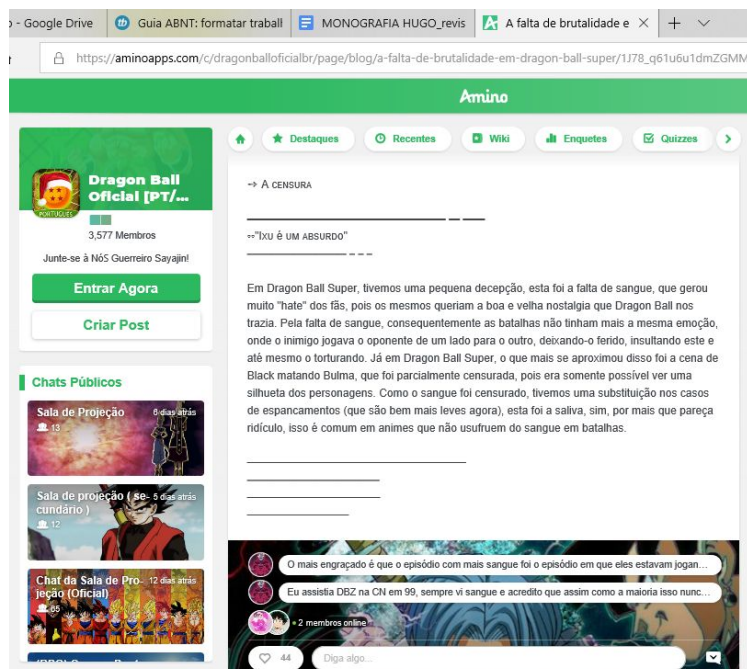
- Google Drive | Guia ABNT: formatar traball | MONOGRAFIA HUGO_revis | A falta de brutalidade e ×

https://aminoapps.com/c/dragonballoficialbr/page/blog/a-falta-de-brutalidade-em-dragon-ball-super/1J78_q61u6u1dmZGMM

Amino

Dragon Ball Oficial [PT/...

PORTUGUÊS

3,577 Membros

Junte-se à NóS Guerreiro Sayajin!

Entrar Agora

Criar Post

Chats Públicos

Sala de Projeção 6 dias atrás
13

Sala de projeção ( secundário ) 5 dias atrás
12

Chat da Sala de Projeção (Oficial) 12 dias atrás
65

Destaques | Recentes | Wiki | Enquetes | Quizzes

⇢ A censura

⋄"Ixu é um absurdo"

Em Dragon Ball Super, tivemos uma pequena decepção, esta foi a falta de sangue, que gerou muito "hate" dos fãs, pois os mesmos queriam a boa e velha nostalgia que Dragon Ball nos trazia. Pela falta de sangue, consequentemente as batalhas não tinham mais a mesma emoção, onde o inimigo jogava o oponente de um lado para o outro, deixando-o ferido, insultando este e até mesmo o torturando. Já em Dragon Ball Super, o que mais se aproximou disso foi a cena de Black matando Bulma, que foi parcialmente censurada, pois era somente possível ver uma silhueta dos personagens. Como o sangue foi censurado, tivemos uma substituição nos casos de espancamentos (que são bem mais leves agora), esta foi a saliva, sim, por mais que pareça ridículo, isso é comum em animes que não usufruem do sangue em batalhas.

O mais engraçado é que o episódio com mais sangue foi o episódio em que eles estavam jogan...

Eu assistia DBZ na CN em 99, sempre vi sangue e acredito que assim como a maioria isso nunc...

• 2 membros online

44

Diga algo...